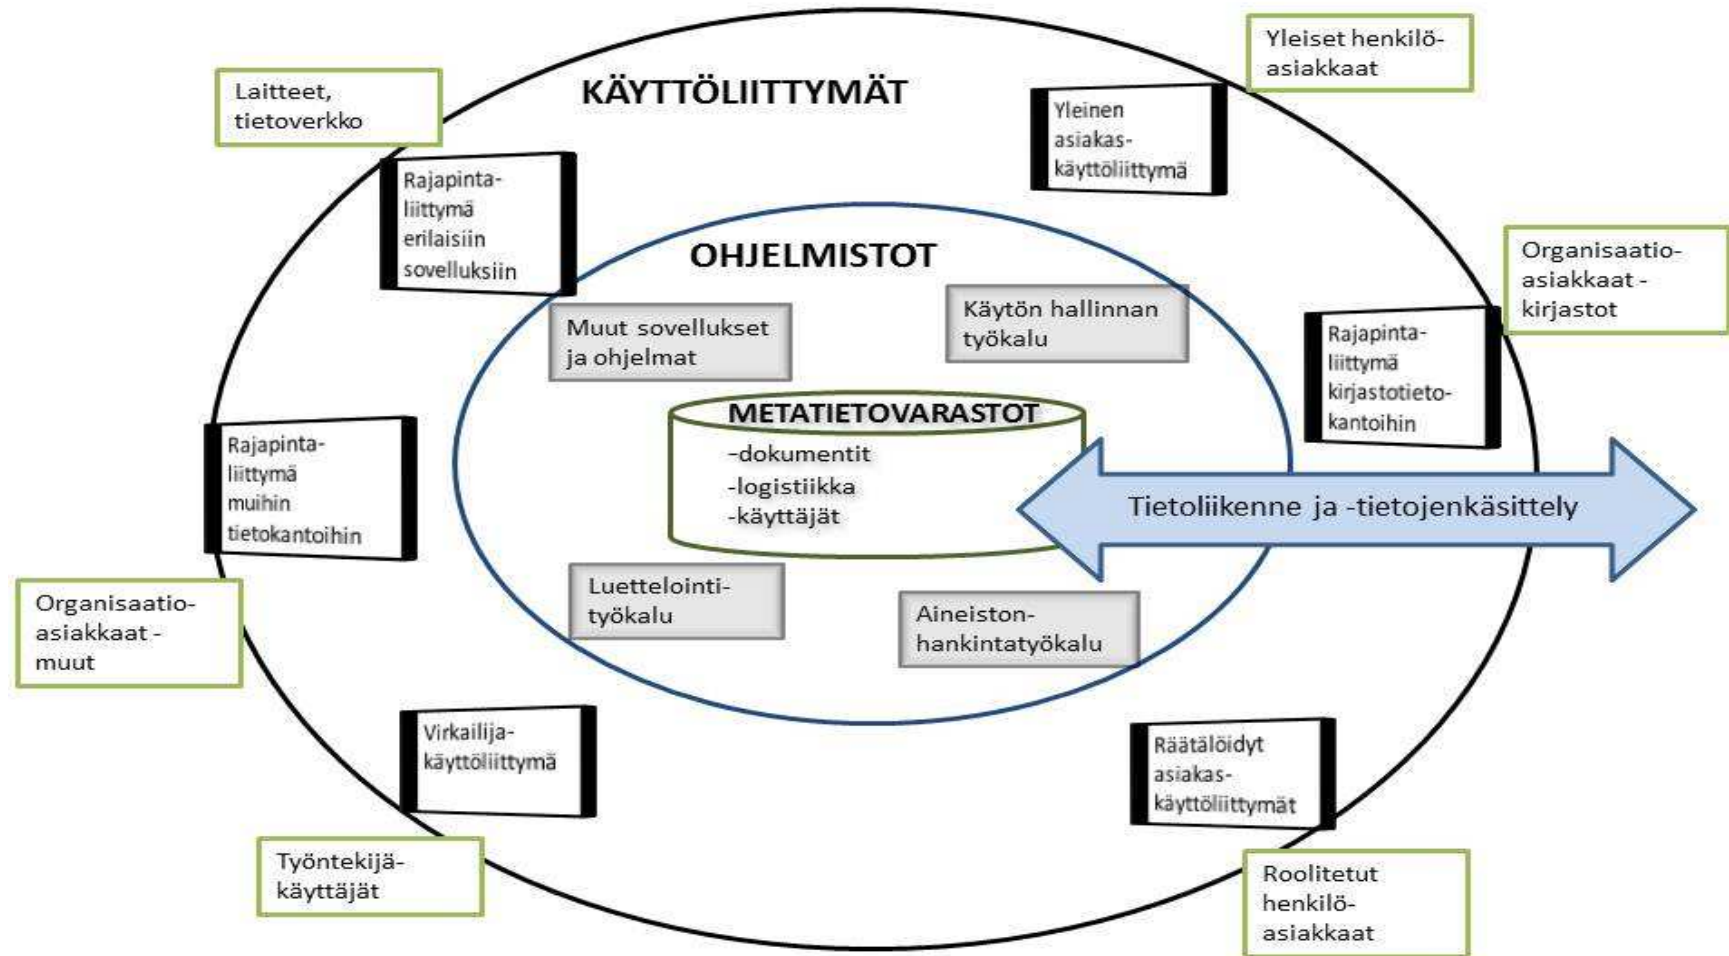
KÄYTTÖLIITTYMÄT

Laitteet, tietoverkko

Yleiset henkilöasiakkaat

Yleinen asiakaskäyttöliittymä

Rajapintaliittymä erilaisiin sovelluksiin

OHJELMISTOT

Organisaatioasiakkaat - kirjastot

Muut sovellukset ja ohjelmat

Käytön hallinnan työkalu

Rajapintaliittymä kirjastotietokantoihin

METATIETOVARASTOT
-dokumentit
-logistiikka
-käyttäjät

Rajapintaliittymä muihin tietokantoihin

Tietoliikenne ja -tietojenkäsittely

Organisaatioasiakkaat - muut

Luettelointityökalu

Aineistonhankintatyökalu

Virkailijakäyttöliittymä

Räätälöidyt asiakaskäyttöliittymät

Työntekijäkäyttäjät

Roolitetut henkilöasiakkaat